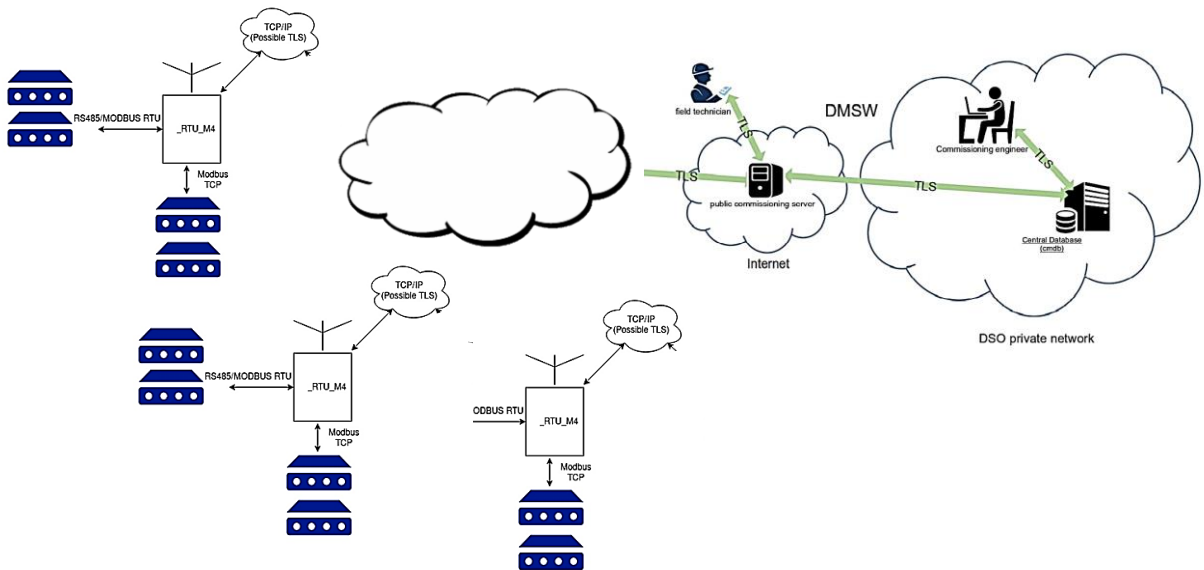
TCP/IP
(Possible TLS)

RS485/MODBUS RTU

_RTU_M4

Modbus
TCP

TCP/IP
(Possible TLS)

RS485/MODBUS RTU

_RTU_M4

Modbus
TCP

TCP/IP
(Possible TLS)

ODBUS RTU

_RTU_M4

Modbus
TCP

field technician

TLS

DMSW

TLS

public commissioning server

Internet

TLS

Commissioning engineer

TLS

Central Database
(cmdb)

DSO private network